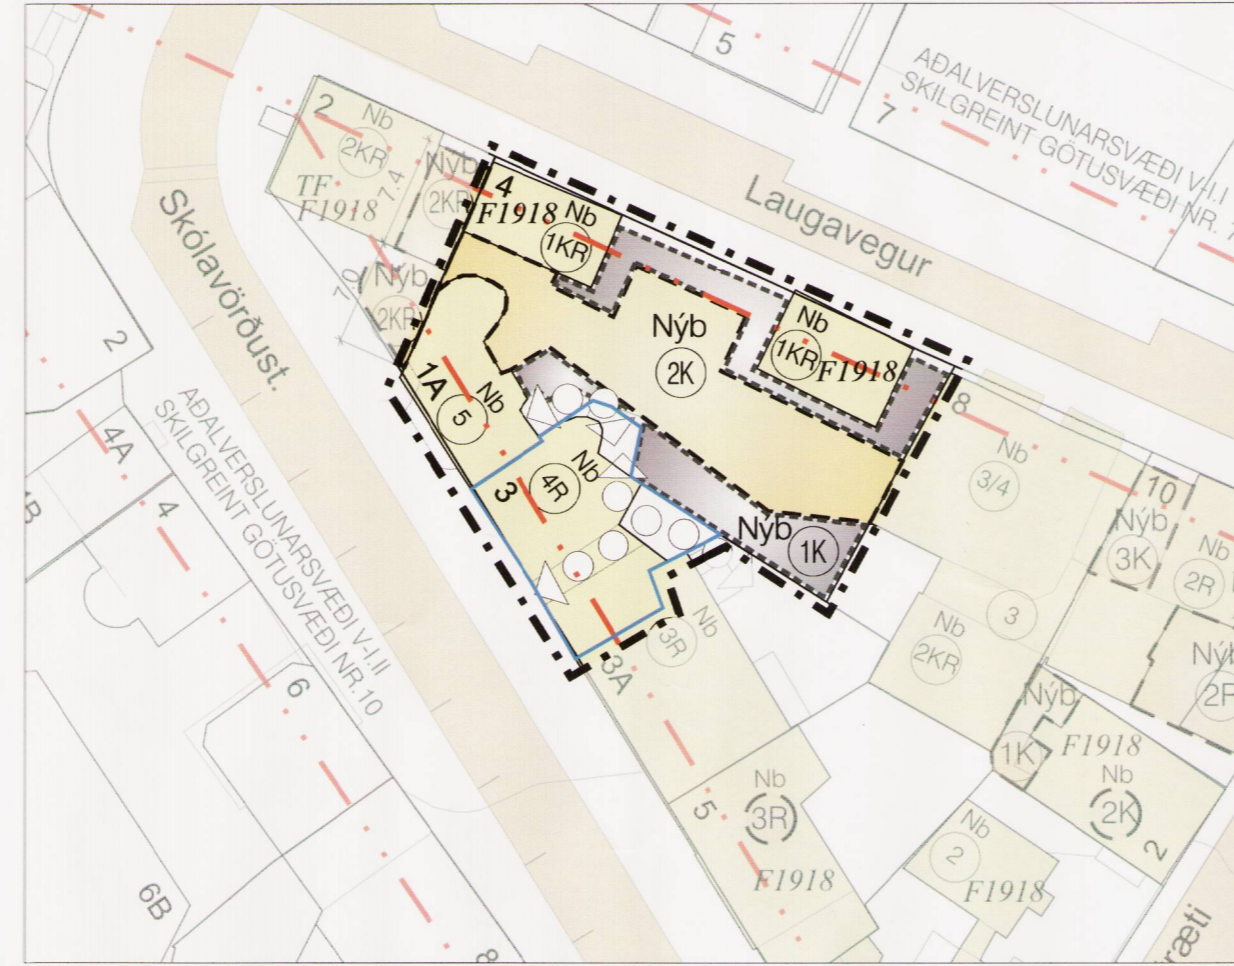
5
7
AÐALVERSLUNARSVÆÐI V.I.I
SKILGREINT GÖTUSVÆÐI NR. 7
2
Nb
2KR
Nýb
2KR
TF
F1918
7.4
4
F1918
Nb
1KR
Laugavegur
Skólavörðust.
10
Nýb
2KR
Nýb
2K
Nb
1KR
F1918
2
1A
Nb
5
8
Nb
3/4
10
Nýb
3K
Nb
2R
4A
4
AÐALVERSLUNARSVÆÐI V.I.II
SKILGREINT GÖTUSVÆÐI NR.10
3
Nb
4R
Nýb
1K
3
Nb
2KR
Nb
3R
3A
Nýb
2R
6
Nýb
1K
F1918
Nb
2K
2
Nb
3R
5
F1918
Nb
2
F1918
6B
8
ræti